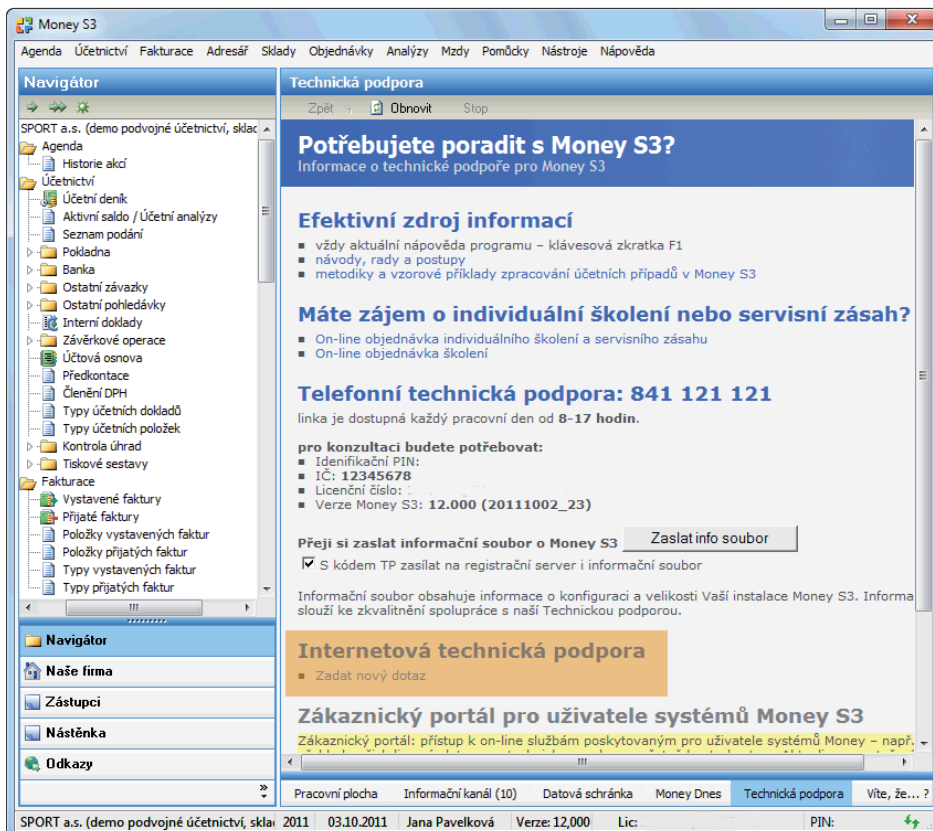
Money S3

Agenda Účetnictví Fakturace Adresář Sklady Objednávky Analýzy Mzdy Pomůcky Nástroje Nápověda

Navigátor

SPORT a.s. (demo podvojné účetnictví, sklad
Agenda
Historie akcí
Účetnictví
Účetní deník
Aktivní saldo / Účetní analýzy
Seznam podání
Pokladna
Banka
Ostatní závazky
Ostatní pohledávky
Interní doklady
Závěrkové operace
Účtová osnova
Předkontace
Členění DPH
Typy účetních dokladů
Typy účetních položek
Kontrola úhrad
Tiskové sestavy
Fakturace
Vystavené faktury
Přijaté faktury
Položky vystavených faktur
Položky přijatých faktur
Typy vystavených faktur
Typy přijatých faktur

Navigátor
Naše firma
Zástupci
Nástěnka
Odkazy

Technická podpora

Zpět Obnovit Stop

Potřebujete poradit s Money S3?
Informace o technické podpoře pro Money S3

Efektivní zdroj informací
vždy aktuální nápověda programu – klávesová zkratka F1
návody, rady a postupy
metodiky a vzorové příklady zpracování účetních případů v Money S3

Máte zájem o individuální školení nebo servisní zásah?
On-line objednávka individuálního školení a servisního zásahu
On-line objednávka školení

Telefonní technická podpora: 841 121 121
linka je dostupná každý pracovní den od 8-17 hodin.

pro konzultaci budete potřebovat:
Identifikační PIN:
IČ: 12345678
Licenční číslo:
Verze Money S3: 12.000 (20111002_23)

Přeji si zaslat informační soubor o Money S3 Zaslat info soubor
S kódem TP zasílat na registrační server i informační soubor

Informační soubor obsahuje informace o konfiguraci a velikosti Vaší instalace Money S3. Informa
slouží ke zkvalitnění spolupráce s naší Technickou podporou.

Internetová technická podpora
Zadat nový dotaz

Zákaznický portál pro uživatele systémů Money S3
Zákaznický portál: přístup k on-line službám poskytovaným pro uživatele systémů Money – např.

Pracovní plocha Informační kanál (10) Datová schránka Money Dnes Technická podpora Víte, že...?

SPORT a.s. (demo podvojné účetnictví, sklad 2011 03.10.2011 Jana Pavelková Verze: 12,000 Lic: PIN: